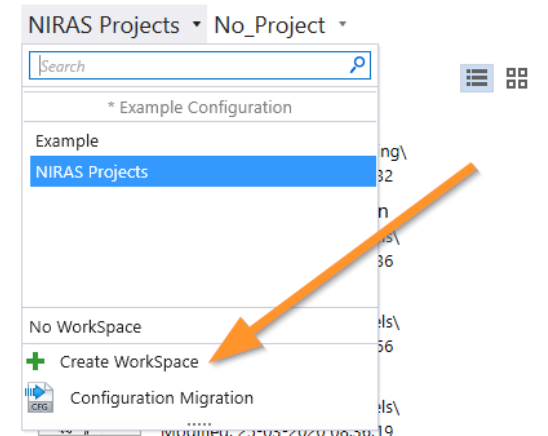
NIRAS Projects ▾ No_Project ▾

Search

* Example Configuration

Example

NIRAS Projects

No WorkSpace

Create WorkSpace

CFG Configuration Migration

ng\
32
n
s\
36
els\
56
els\
Modified: 23-03-2020 06:30:19